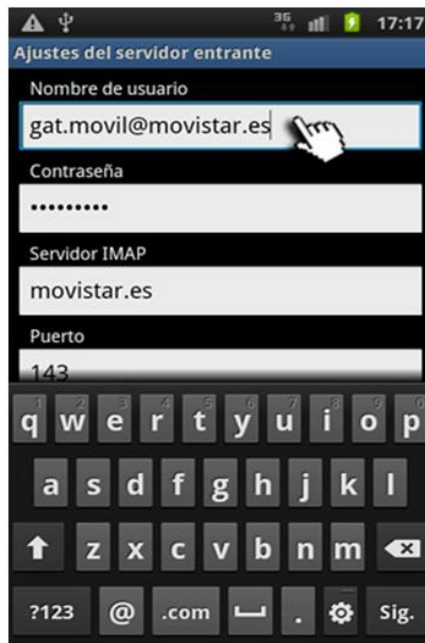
3G 17:17

Ajustes del servidor entrante

Nombre de usuario

gat.movil@movistar.es

Contraseña

•••••••••

Servidor IMAP

movistar.es

Puerto

143

1 q 2 w 3 e 4 r 5 t 6 y 7 u 8 i 9 o 0 p

a s d f g h j k l

z x c v b n m

?123 @ .com . Sig.